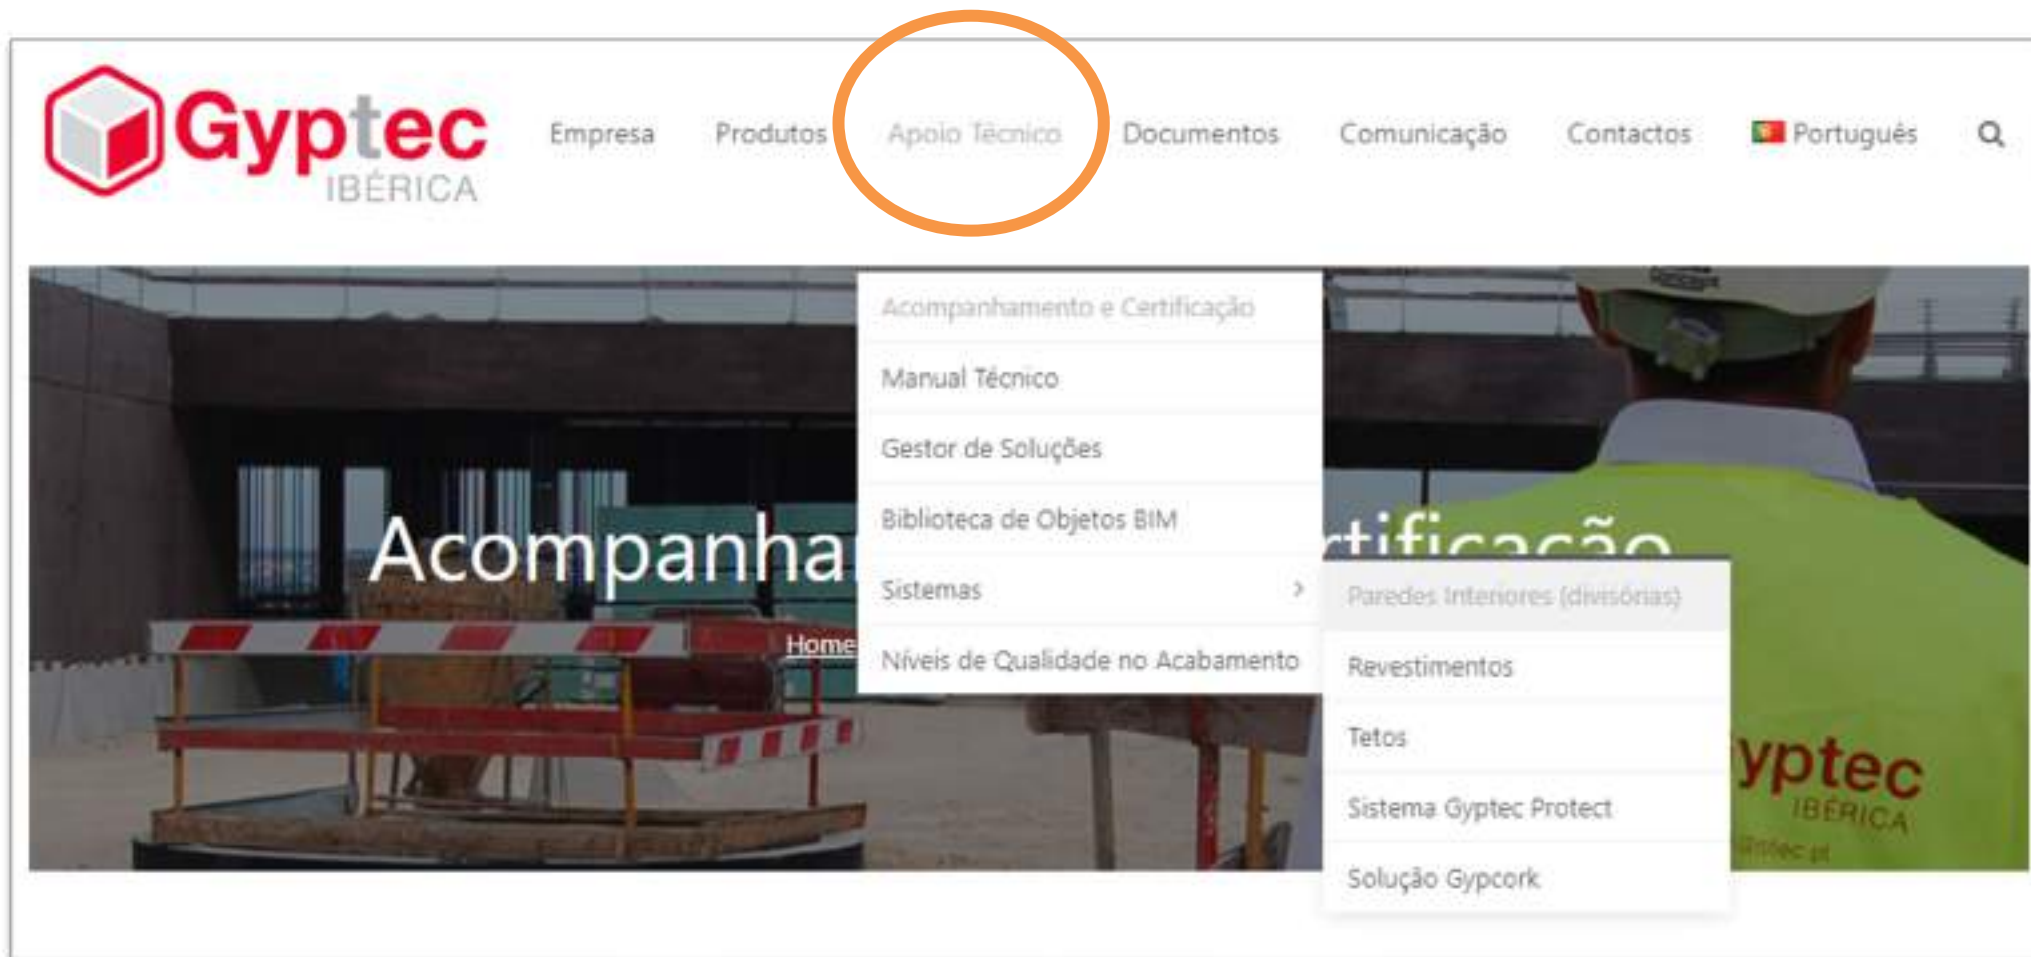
Gyptec IBÉRICA

Empresa Produtos Apoio Técnico Documentos Comunicação Contactos Português

Acompanha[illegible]rtificação

Home

Acompanhamento e Certificação
Manual Técnico
Gestor de Soluções
Biblioteca de Objetos BIM
Sistemas
Níveis de Qualidade no Acabamento

Paredes Interiores (divisórias)
Revestimentos
Tetos
Sistema Gyptec Protect
Solução Gypcork

yptec IBÉRICA